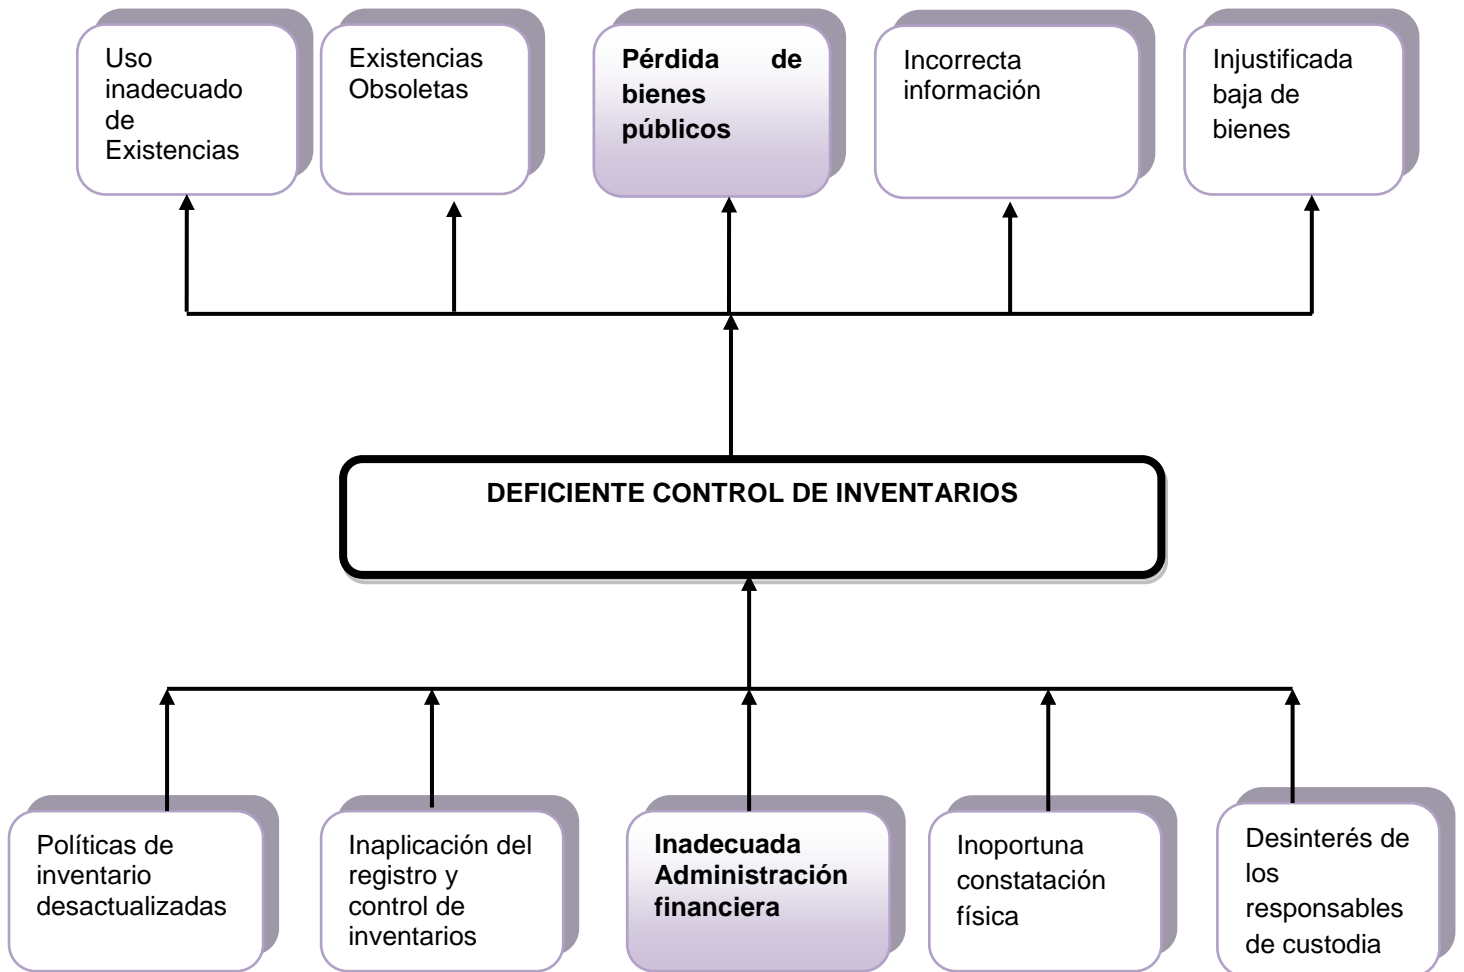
Uso inadecuado de Existencias

Existencias Obsoletas

**Pérdida de bienes públicos**

Incorrecta información

Injustificada baja de bienes

**DEFICIENTE CONTROL DE INVENTARIOS**

Políticas de inventario desactualizadas

Inaplicación del registro y control de inventarios

**Inadecuada Administración financiera**

Inoportuna constatación física

Desinterés de los responsables de custodia